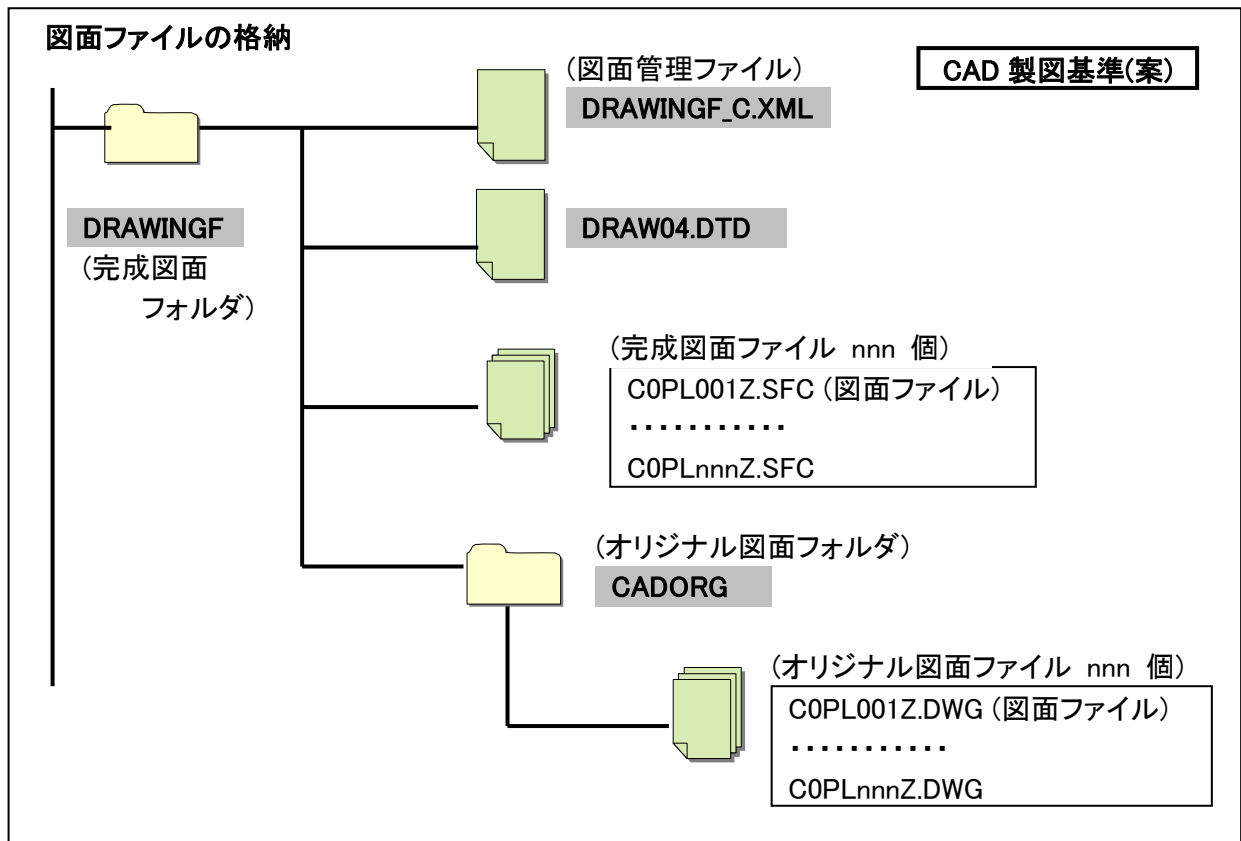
図面ファイルの格納

CAD 製図基準(案)

DRAWINGF
(完成図面
フォルダ)

(図面管理ファイル)
DRAWINGF_C.XML

DRAW04.DTD

(完成図面ファイル nnn 個)
C0PL001Z.SFC (図面ファイル)
…………
C0PLnnnZ.SFC

(オリジナル図面フォルダ)
CADORG

(オリジナル図面ファイル nnn 個)
C0PL001Z.DWG (図面ファイル)
…………
C0PLnnnZ.DWG